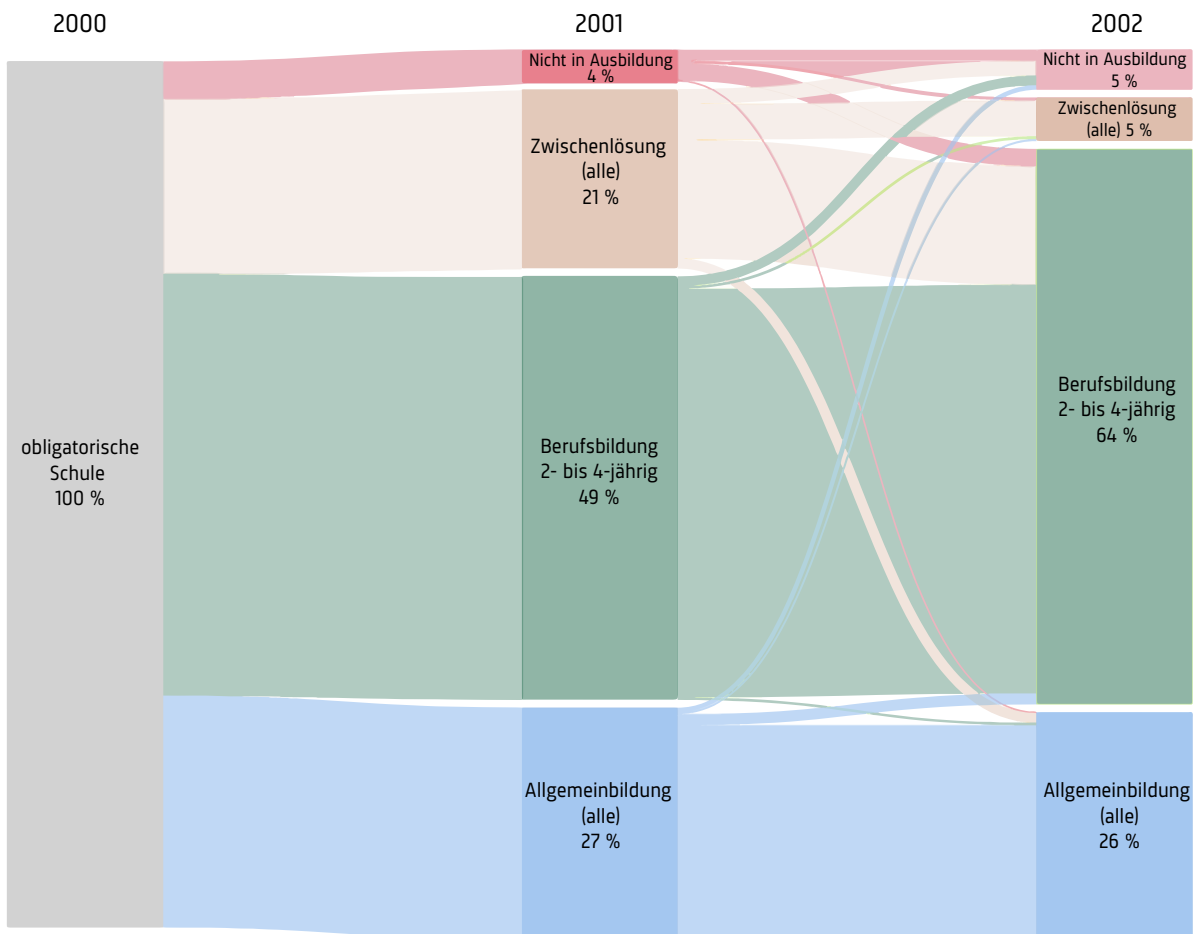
2000

2001

2002

obligatorische Schule 100 %

Nicht in Ausbildung 4 %

Zwischenlösung (alle) 21 %

Berufsbildung 2- bis 4-jährig 49 %

Allgemeinbildung (alle) 27 %

Nicht in Ausbildung 5 %

Zwischenlösung (alle) 5 %

Berufsbildung 2- bis 4-jährig 64 %

Allgemeinbildung (alle) 26 %